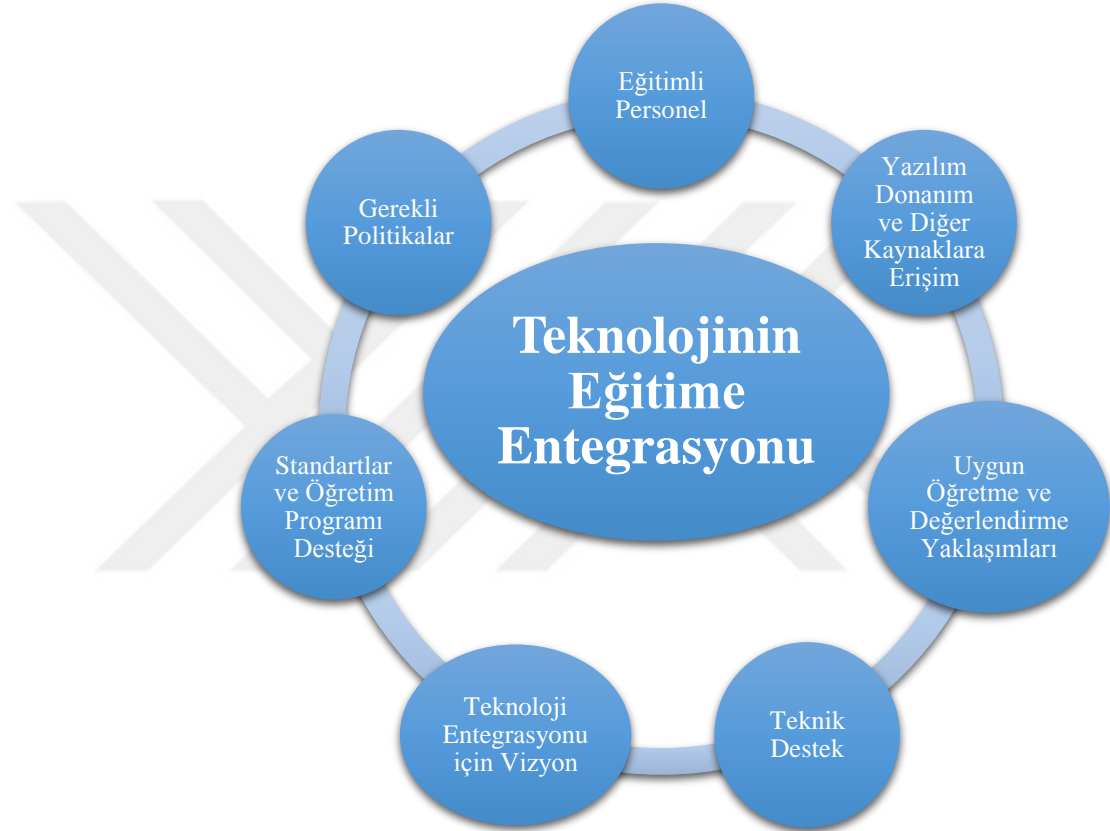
Eğitimli Personel

Yazılım Donanım ve Diğer Kaynaklara Erişim

Uygun Öğretme ve Değerlendirme Yaklaşımları

Teknik Destek

Teknoloji Entegrasyonu için Vizyon

Standartlar ve Öğretim Programı Desteği

Gerekli Politikalar

Teknolojinin Eğitime Entegrasyonu